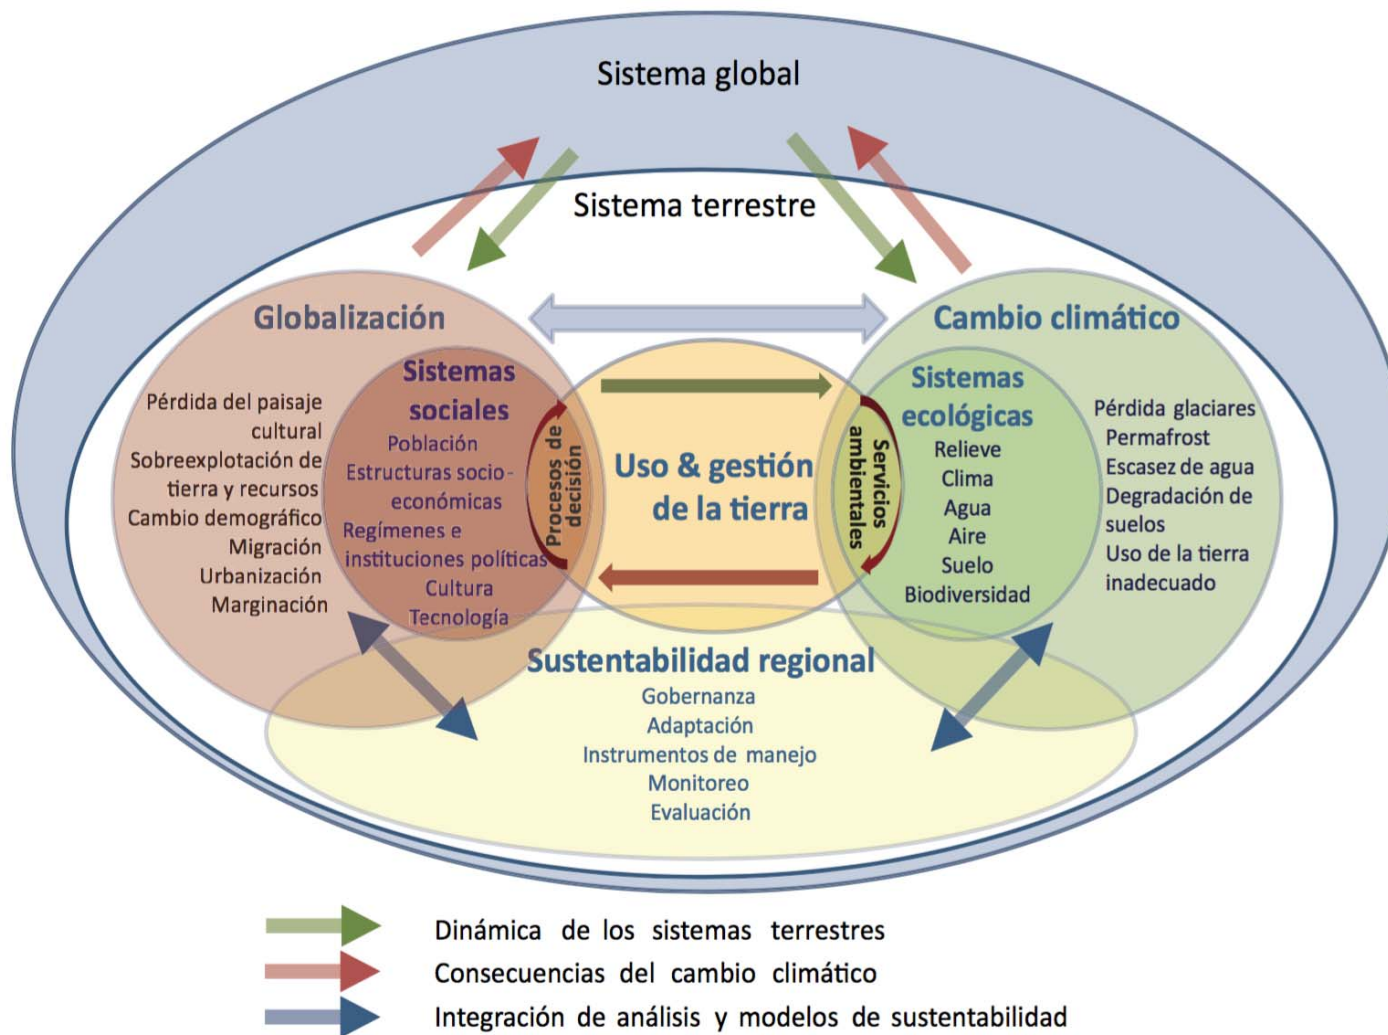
Sistema global

Sistema terrestre

Globalización

Pérdida del paisaje cultural
Sobreexplotación de tierra y recursos
Cambio demográfico
Migración
Urbanización
Marginación

Sistemas sociales
Población
Estructuras socio-económicas
Regímenes e instituciones políticas
Cultura
Tecnología

Procesos de decisión

Uso & gestión de la tierra

Servicios ambientales

Cambio climático

Sistemas ecológicas
Relieve
Clima
Agua
Aire
Suelo
Biodiversidad

Pérdida glaciares
Permafrost
Escasez de agua
Degradación de suelos
Uso de la tierra inadecuado

Sustentabilidad regional
Gobernanza
Adaptación
Instrumentos de manejo
Monitoreo
Evaluación

Dinámica de los sistemas terrestres
Consecuencias del cambio climático
Integración de análisis y modelos de sustentabilidad